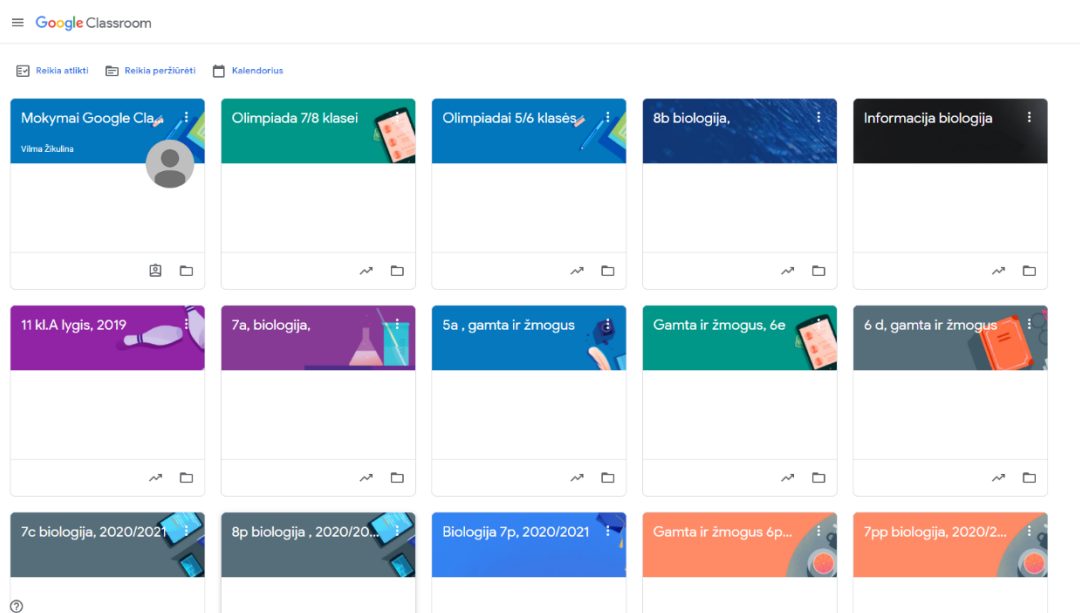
Google Classroom

Reikia atlikti
Reikia peržiūrėti
Kalendorius

Mokymai Google Cla
Vilma Žikulina

Olimpiada 7/8 klasei

Olimpiadai 5/6 klasės

8b biologija,

Informacija biologija

11 kl.A lygis, 2019

7a, biologija,

5a , gamta ir žmogus

Gamta ir žmogus, 6e

6 d, gamta ir žmogus

7c biologija, 2020/2021

8p biologija , 2020/20...

Biologija 7p, 2020/2021

Gamta ir žmogus 6p...

7pp biologija, 2020/2...